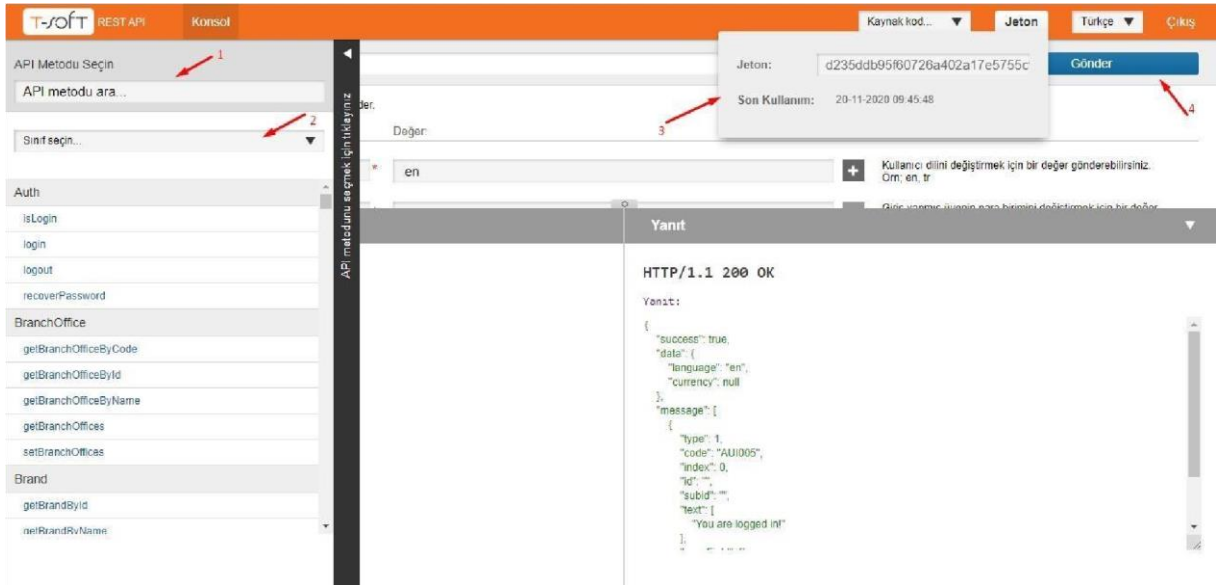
T-SOFT REST API Konsol

Kaynak kod... ▼ Jeton Türkçe ▼ Çıkış

API Metodu Seçin 1

API metodu ara...

2

Sınıf seçin... ▼

Auth
isLogin
login
logout
recoverPassword
BranchOffice
getBranchOfficeByCode
getBranchOfficeById
getBranchOfficeByName
getBranchOffices
setBranchOffices
Brand
getBrandById
getBrandByName

API metodunu seçmek için tıklayınız

Jeton: d235ddb95f60726a402a17e5755c

Son Kullanım: 20-11-2020 09:45:48

3

Gönder

4

der.

Değer

* en

Kullanıcı dilini değiştirmek için bir değer gönderebilirsiniz. Örn: en, tr

Giriş yapmış üyenin para birimini değiştirmek için bir değer

Yanıt

HTTP/1.1 200 OK

Yanıt:

{
"success": true,
"data": {
"language": "en",
"currency": null
},
"message": [
{
"type": 1,
"code": "AUI005",
"index": 0,
"id": "",
"subid": "",
"text": [
"You are logged in!"
],